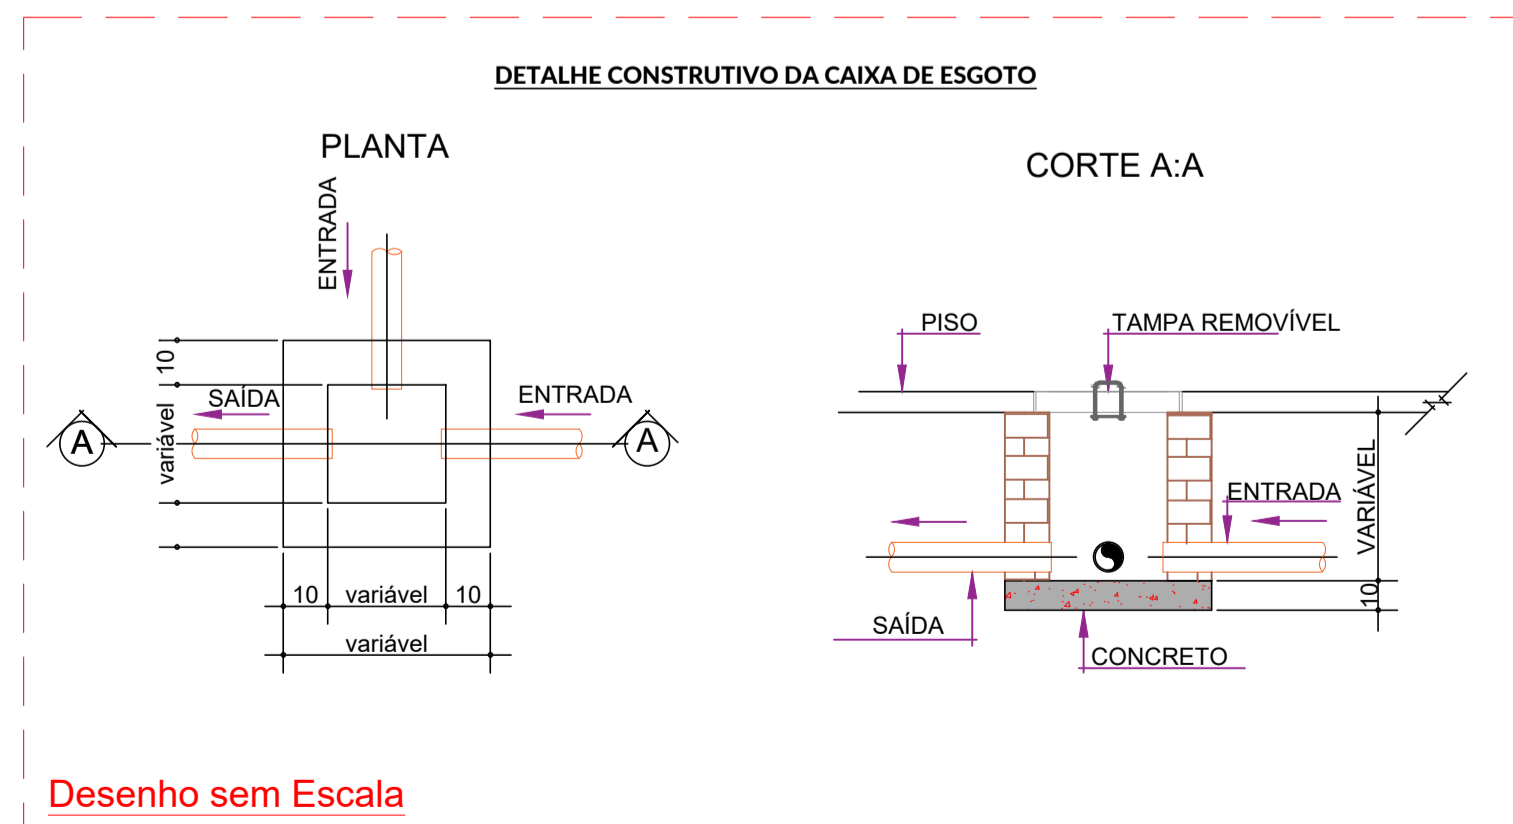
DETALHE CONSTRUTIVO DA CAIXA DE ESGOTO

PLANTA

ENTRADA

10

SAÍDA

ENTRADA

A

A

variável

10 variável 10

variável

CORTE A:A

PISO

TAMPA REMOVÍVEL

ENTRADA

VARIÁVEL

10

SAÍDA

CONCRETO

Desenho sem Escala